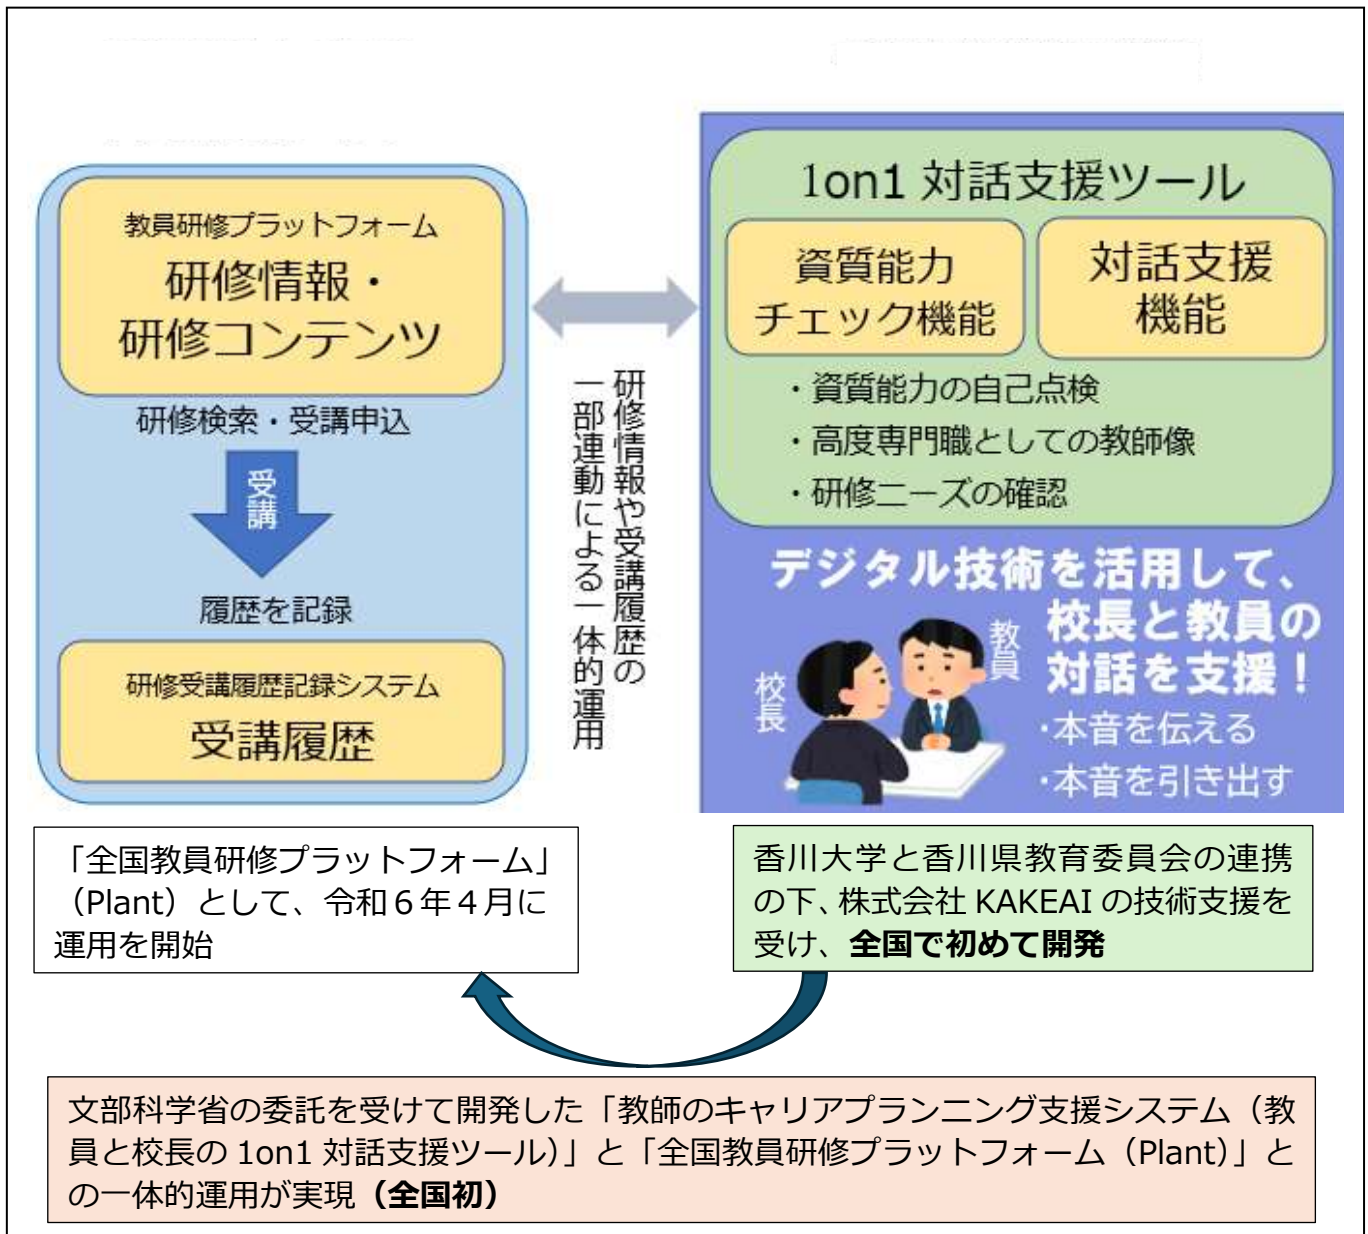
教員研修プラットフォーム
研修情報・
研修コンテンツ

研修検索・受講申込

受講

履歴を記録

研修受講履歴記録システム
受講履歴

研修情報や受講履歴の一部連動による一体的運用

1on1 対話支援ツール

資質能力
チェック機能

対話支援
機能

・資質能力の自己点検
・高度専門職としての教師像
・研修ニーズの確認

デジタル技術を活用して、
校長と教員の
対話を支援！
・本音を伝える
・本音を引き出す

教員

校長

「全国教員研修プラットフォーム」（Plant）として、令和６年４月に運用を開始

香川大学と香川県教育委員会の連携の下、株式会社 KAKEAI の技術支援を受け、**全国で初めて開発**

文部科学省の委託を受けて開発した「教師のキャリアプランニング支援システム（教員と校長の 1on1 対話支援ツール）」と「全国教員研修プラットフォーム（Plant）」との一体的運用が実現**（全国初）**